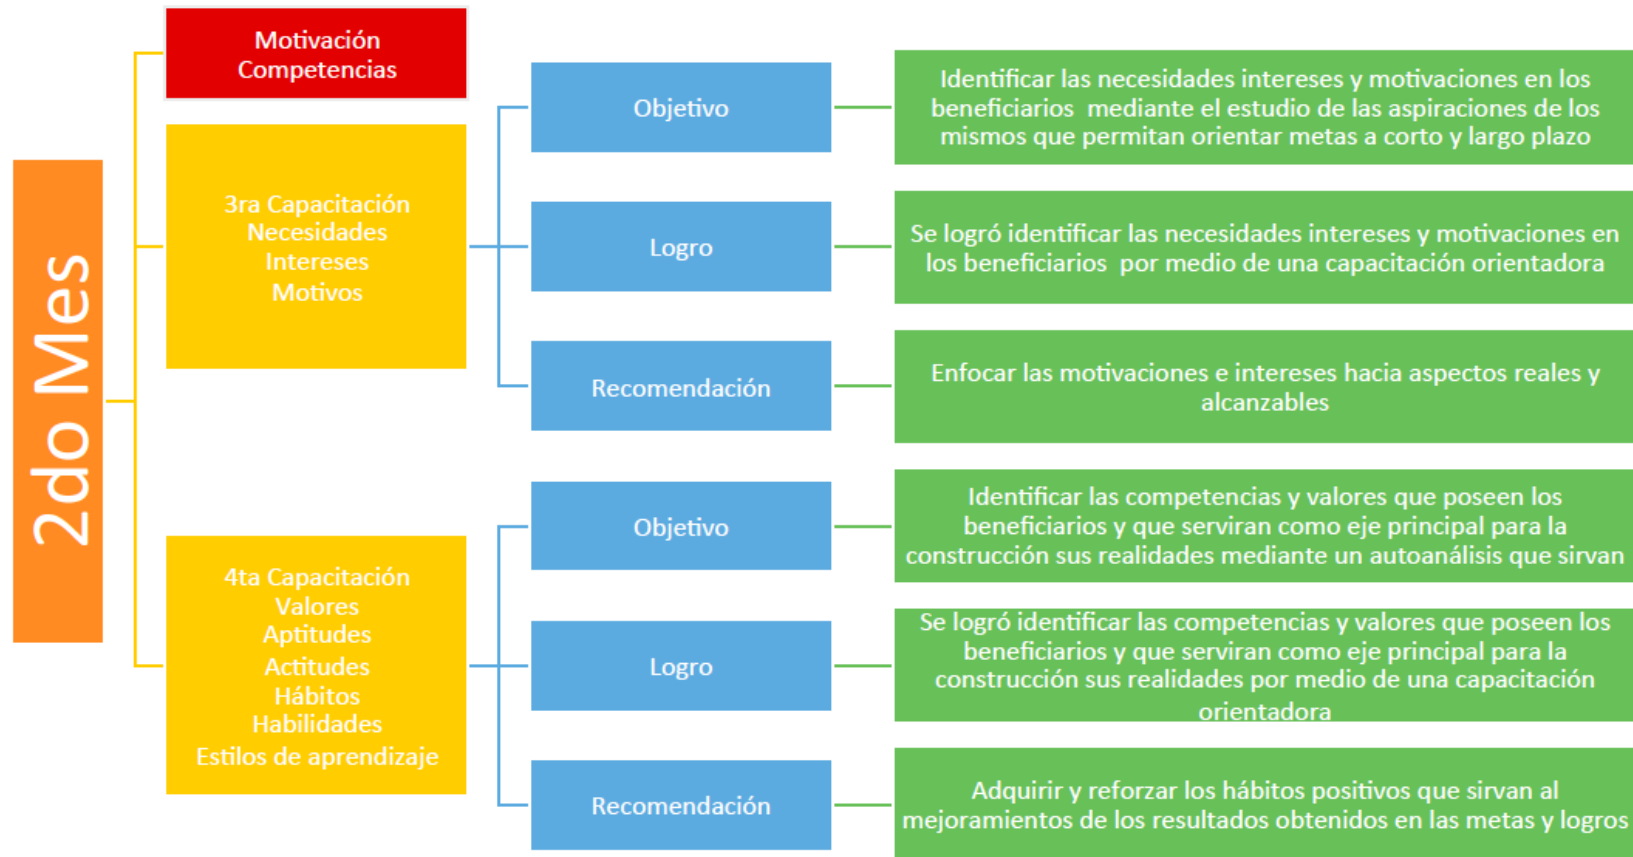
2do Mes

Motivación
Competencias

3ra Capacitación
Necesidades
Intereses
Motivos

Objetivo

Identificar las necesidades intereses y motivaciones en los beneficiarios mediante el estudio de las aspiraciones de los mismos que permitan orientar metas a corto y largo plazo

Logro

Se logró identificar las necesidades intereses y motivaciones en los beneficiarios por medio de una capacitación orientadora

Recomendación

Enfocar las motivaciones e intereses hacia aspectos reales y alcanzables

4ta Capacitación
Valores
Aptitudes
Actitudes
Hábitos
Habilidades
Estilos de aprendizaje

Objetivo

Identificar las competencias y valores que poseen los beneficiarios y que serviran como eje principal para la construcción sus realidades mediante un autoanálisis que sirvan

Logro

Se logró identificar las competencias y valores que poseen los beneficiarios y que serviran como eje principal para la construcción sus realidades por medio de una capacitación orientadora

Recomendación

Adquirir y reforzar los hábitos positivos que sirvan al mejoramientos de los resultados obtenidos en las metas y logros